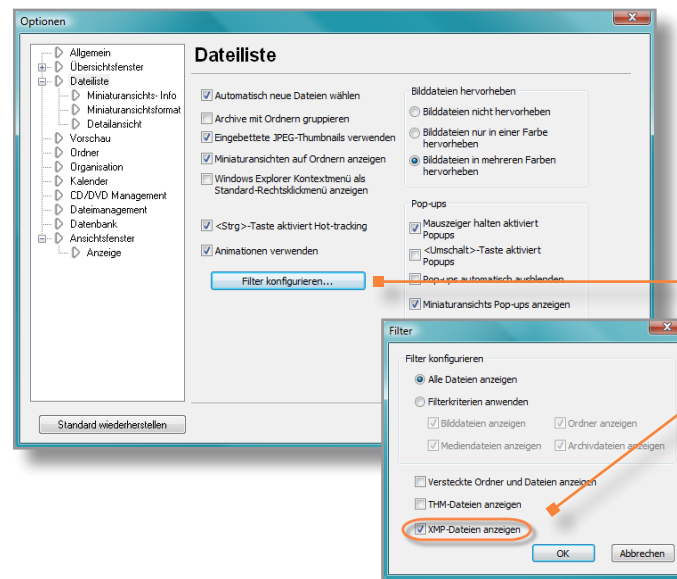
Optionen

Allgemein
Übersichtsfenster
Dateiliste
Miniaturansichts- Info
Miniaturansichtsformat
Detailansicht
Vorschau
Ordner
Organisation
Kalender
CD/DVD Management
Dateimanagement
Datenbank
Ansichtsfenster
Anzeige

Standard wiederherstellen

Dateiliste

Automatisch neue Dateien wählen
Archive mit Ordnern gruppieren
Eingebettete JPEG-Thumbnails verwenden
Miniaturansichten auf Ordnern anzeigen
Windows Explorer Kontextmenü als Standard-Rechtsklickmenü anzeigen

<Strg>-Taste aktiviert Hot-tracking
Animationen verwenden

Filter konfigurieren...

Bilddateien hervorheben
Bilddateien nicht hervorheben
Bilddateien nur in einer Farbe hervorheben
Bilddateien in mehreren Farben hervorheben

Pop-ups
Mauszeiger halten aktiviert Popups
<Umschalt>-Taste aktiviert Popups
Pop-ups automatisch ausblenden
Miniaturansichts Pop-ups anzeigen

Filter

Filter konfigurieren
Alle Dateien anzeigen
Filterkriterien anwenden
Bilddateien anzeigen
Ordner anzeigen
Mediendateien anzeigen
Archivdateien anzeigen

Versteckte Ordner und Dateien anzeigen
THM-Dateien anzeigen
XMP-Dateien anzeigen

OK
Abbrechen